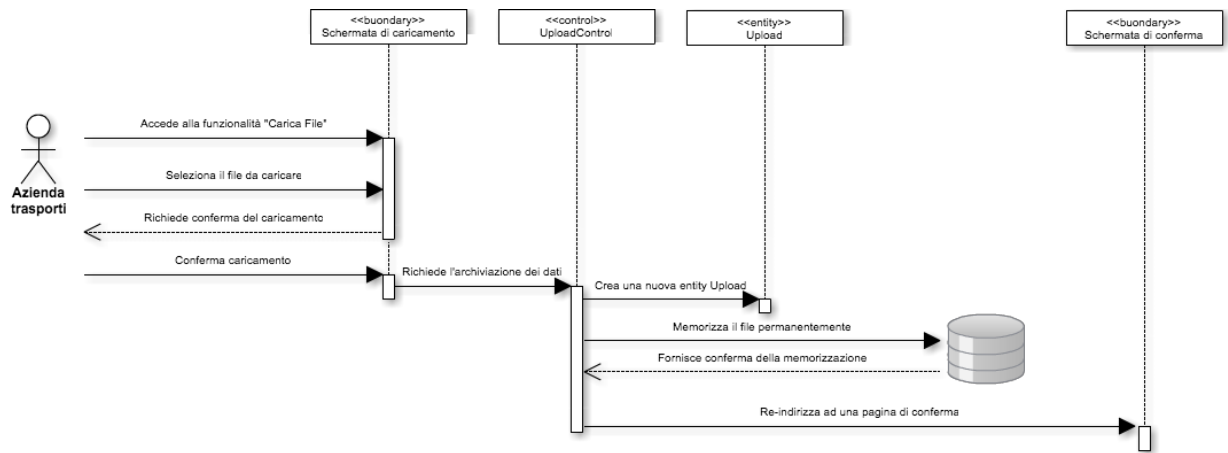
<<buondary>>
Schermata di caricamento

<<control>>
UploadControl

<<entity>>
Upload

<<buondary>>
Schermata di conferma

Azienda trasporti

Accede alla funzionalità "Carica File"

Seleziona il file da caricare

Richiede conferma del caricamento

Conferma caricamento

Richiede l'archiviazione dei dati

Crea una nuova entity Upload

Memorizza il file permanentemente

Fornisce conferma della memorizzazione

Re-indirizza ad una pagina di conferma